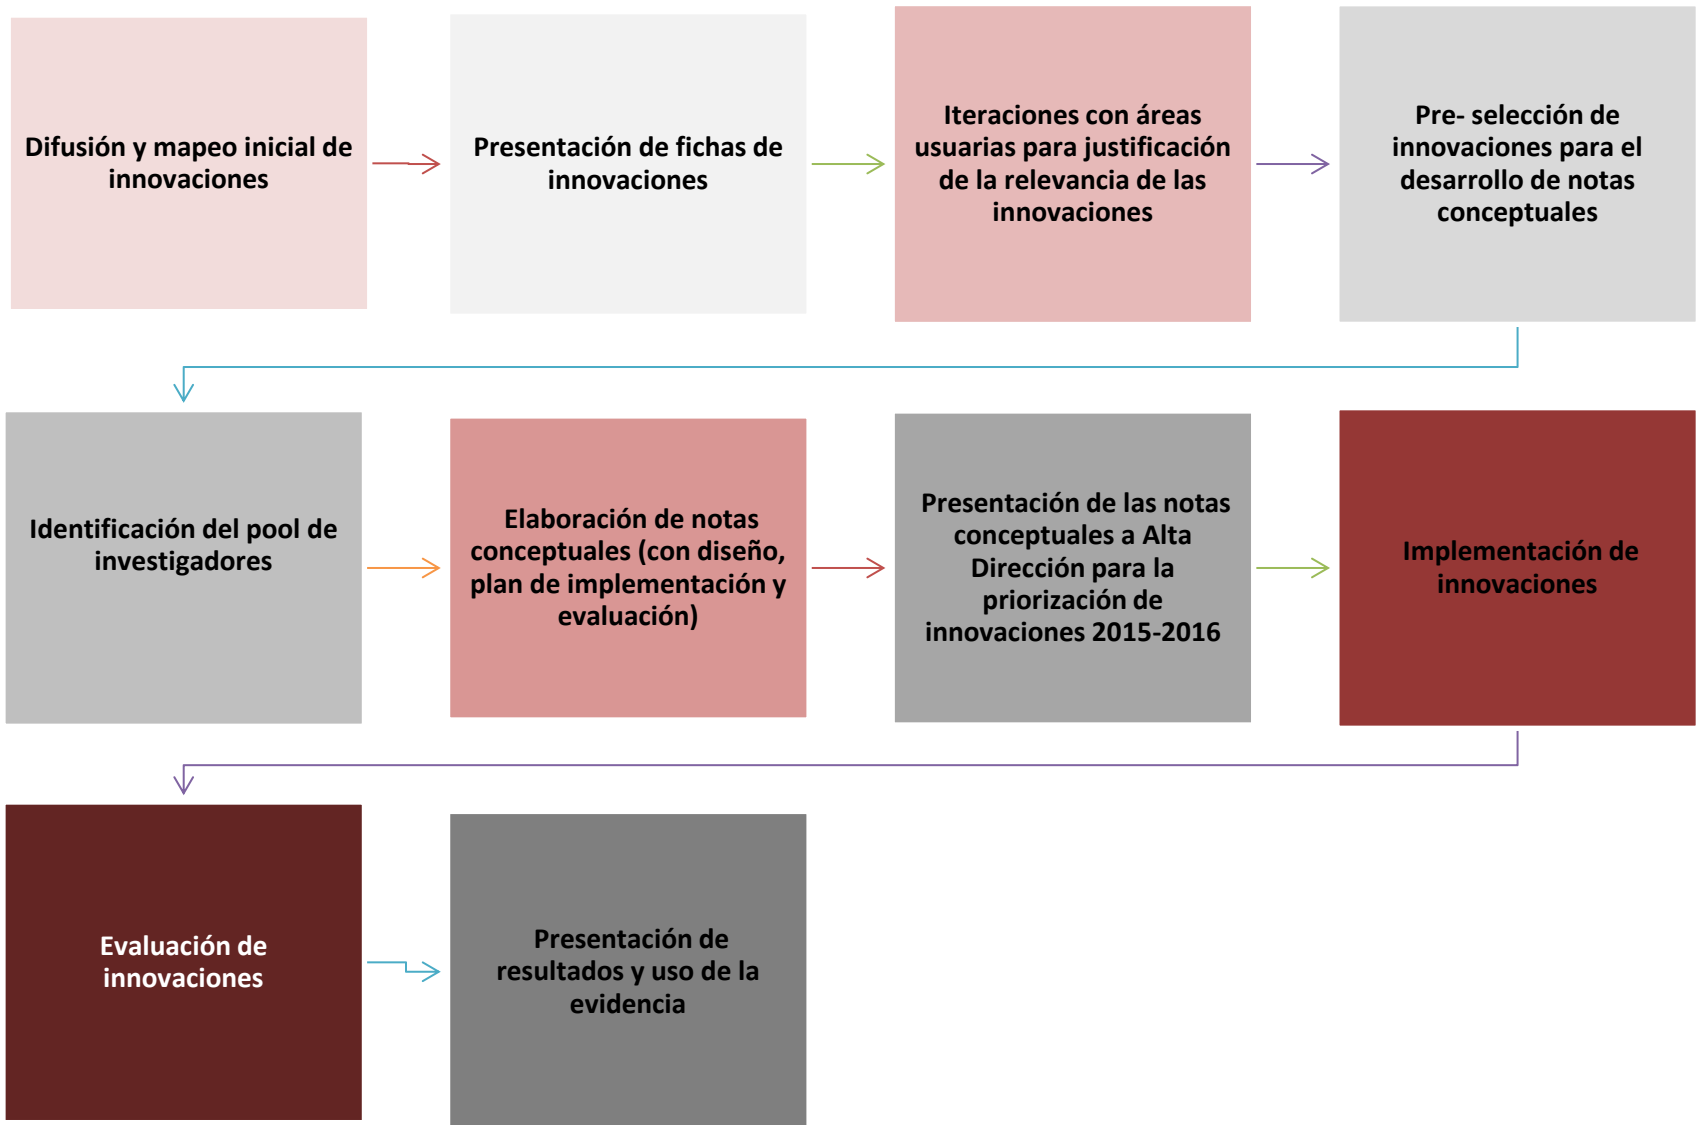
Difusión y mapeo inicial de innovaciones

Presentación de fichas de innovaciones

Iteraciones con áreas usuarias para justificación de la relevancia de las innovaciones

Pre- selección de innovaciones para el desarrollo de notas conceptuales

Identificación del pool de investigadores

Elaboración de notas conceptuales (con diseño, plan de implementación y evaluación)

Presentación de las notas conceptuales a Alta Dirección para la priorización de innovaciones 2015-2016

Implementación de innovaciones

Evaluación de innovaciones

Presentación de resultados y uso de la evidencia